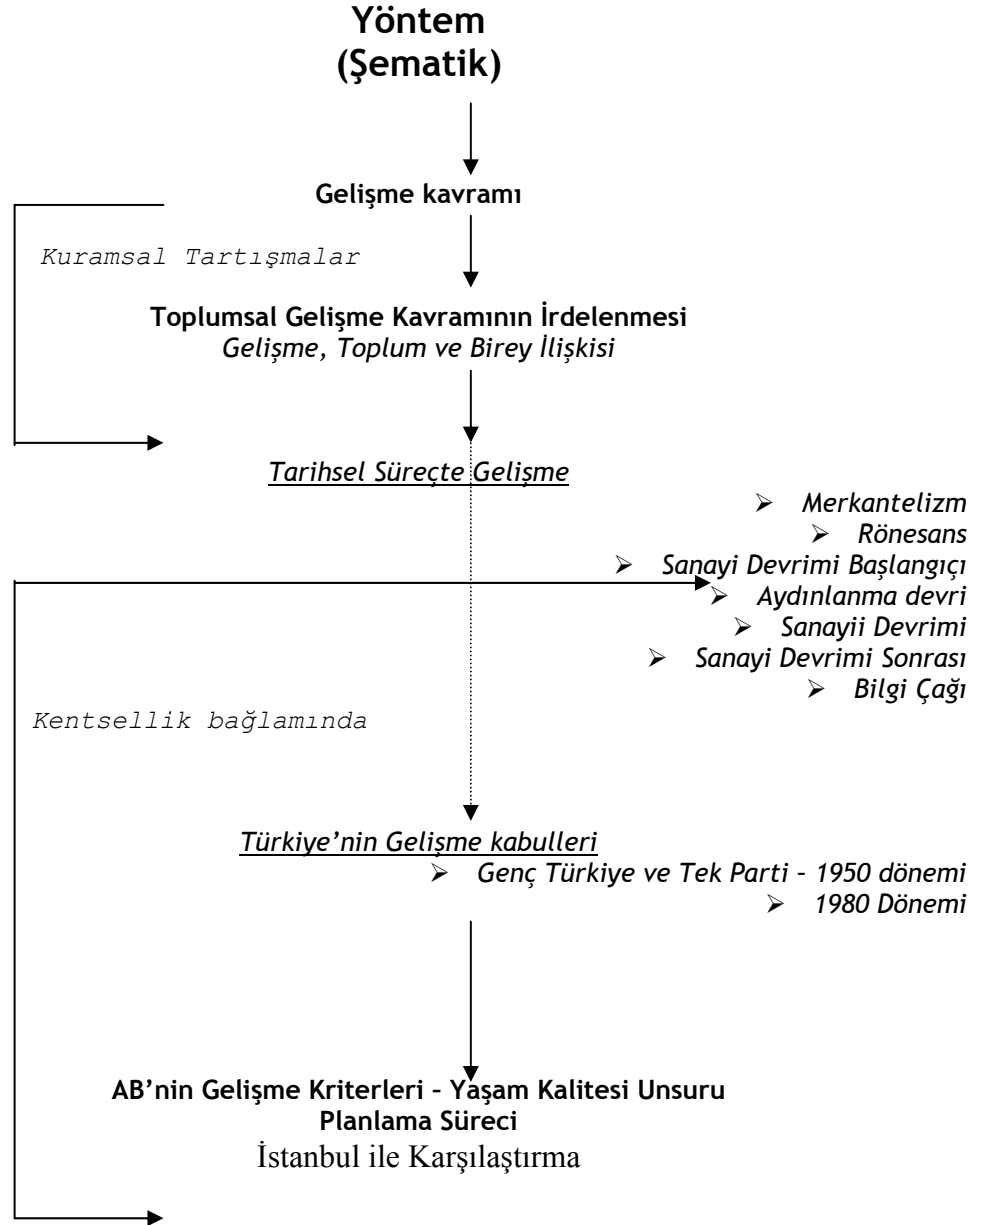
Yöntem
(Şematik)

Gelişme kavramı

Kuramsal Tartışmalar

Toplumsal Gelişme Kavramının İrdelenmesi
Gelişme, Toplum ve Birey İlişkisi

Tarihsel Süreçte Gelişme

- Merkantelizm
- Rönesans
- Sanayi Devrimi Başlangıçı
- Aydınlanma devri
- Sanayii Devrimi
- Sanayi Devrimi Sonrası
- Bilgi Çağı

Kentsellik bağlamında

Türkiye'nin Gelişme kabulleri
- Genç Türkiye ve Tek Parti – 1950 dönemi
- 1980 Dönemi

AB'nin Gelişme Kriterleri – Yaşam Kalitesi Unsuru
Planlama Süreci
İstanbul ile Karşılaştırma